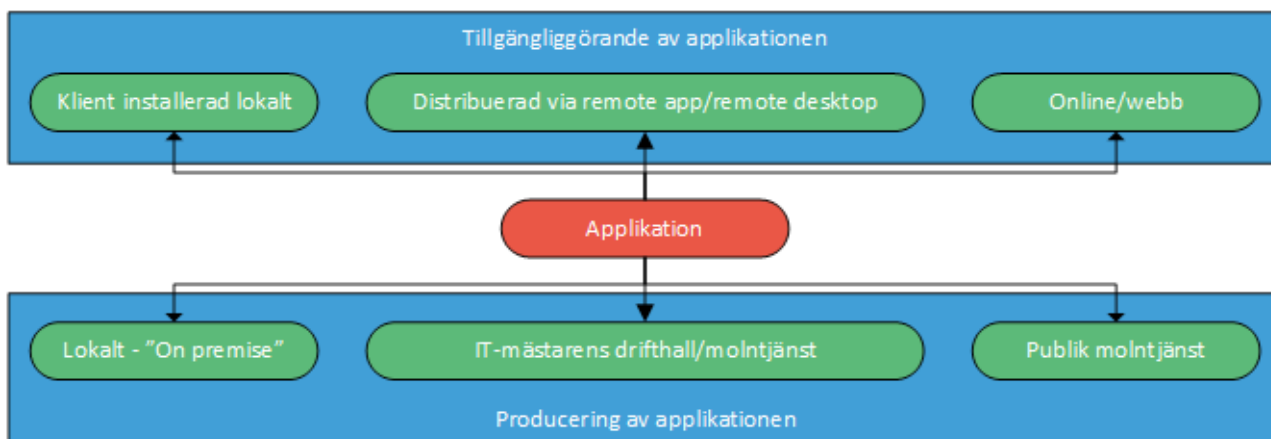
Tillgängliggörande av applikationen

Klient installerad lokalt

Distribuerad via remote app/remote desktop

Online/webb

Applikation

Lokalt - ”On premise”

IT-mästarens drifthall/molntjänst

Publik molntjänst

Producering av applikationen